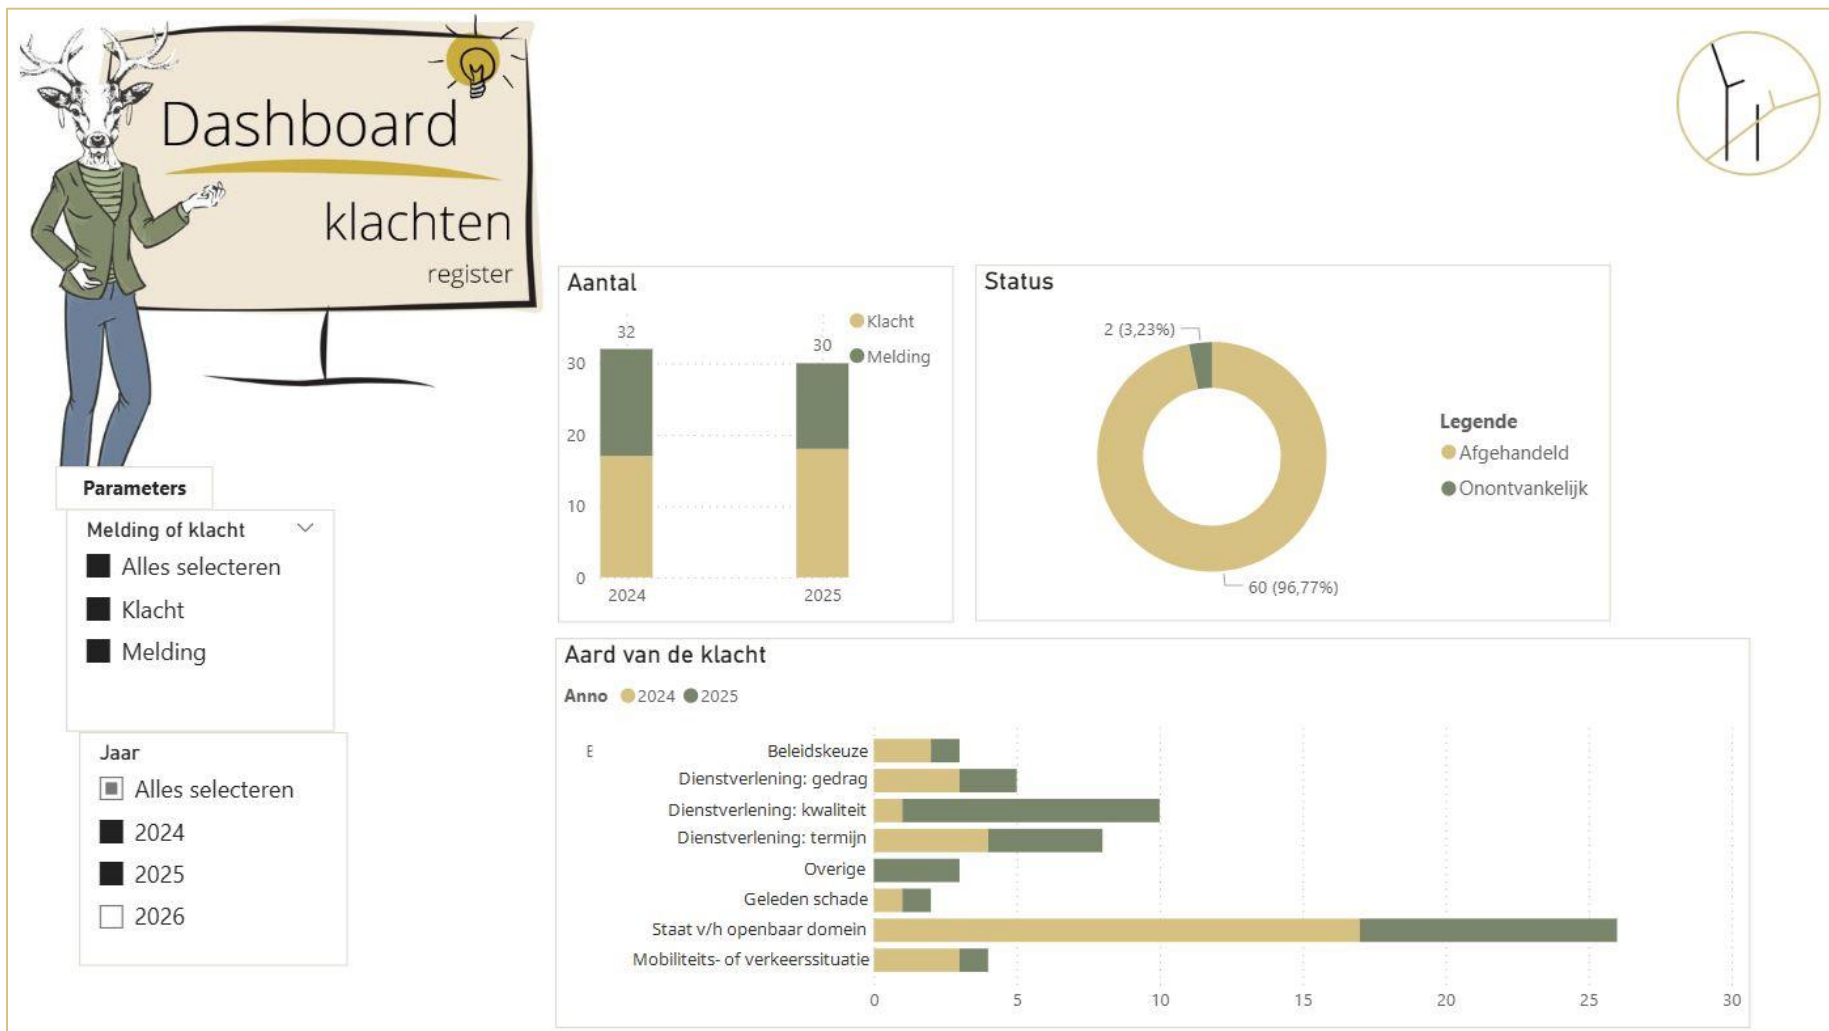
Dashboard
klachten
register

Parameters

Melding of klacht
Alles selecteren
Klacht
Melding

Jaar
Alles selecteren
2024
2025
2026

Aantal

Klacht
Melding

32
30
30
20
10
0
2024
2025

Status

2 (3,23%)
60 (96,77%)

Legende
Afgehandeld
Onontvankelijk

Aard van de klacht

Anno 2024 2025

E
Beleidskeuze
Dienstverlening: gedrag
Dienstverlening: kwaliteit
Dienstverlening: termijn
Overige
Geleden schade
Staat v/h openbaar domein
Mobiliteits- of verkeerssituatie

0 5 10 15 20 25 30